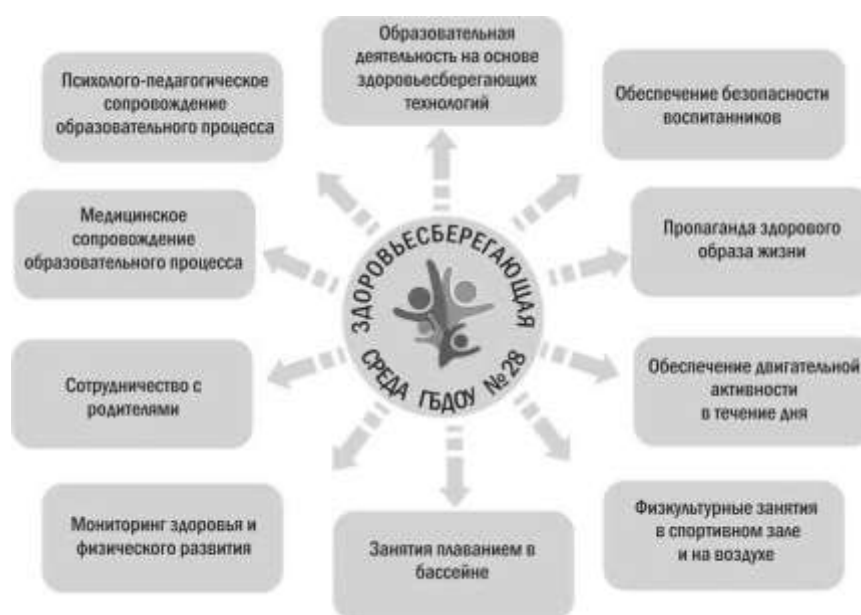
Психолого-педагогическое сопровождение образовательного процесса

Образовательная деятельность на основе здоровьесберегающих технологий

Обеспечение безопасности воспитанников

Медицинское сопровождение образовательного процесса

ЗДОРОВЬЕСБЕРЕГАЮЩАЯ СРЕДА ГБДОУ №28

Пропаганда здорового образа жизни

Сотрудничество с родителями

Обеспечение двигательной активности в течение дня

Мониторинг здоровья и физического развития

Занятия плаванием в бассейне

Физкультурные занятия в спортивном зале и на воздухе